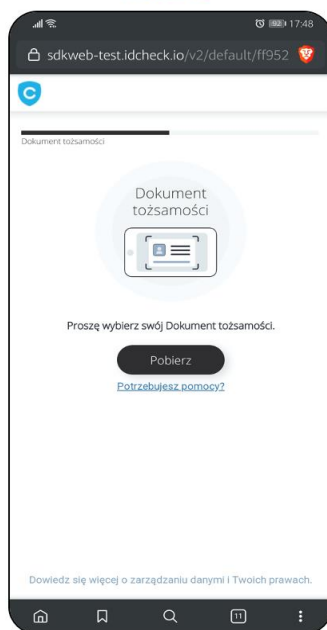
17:48

sdkweb-test.idcheck.io/v2/default/ff952

Dokument tożsamości

Dokument tożsamości

Proszę wybierz swój Dokument tożsamości.

Pobierz

Potrzebujesz pomocy?

Dowiedz się więcej o zarządzaniu danymi i Twoich prawach.

11